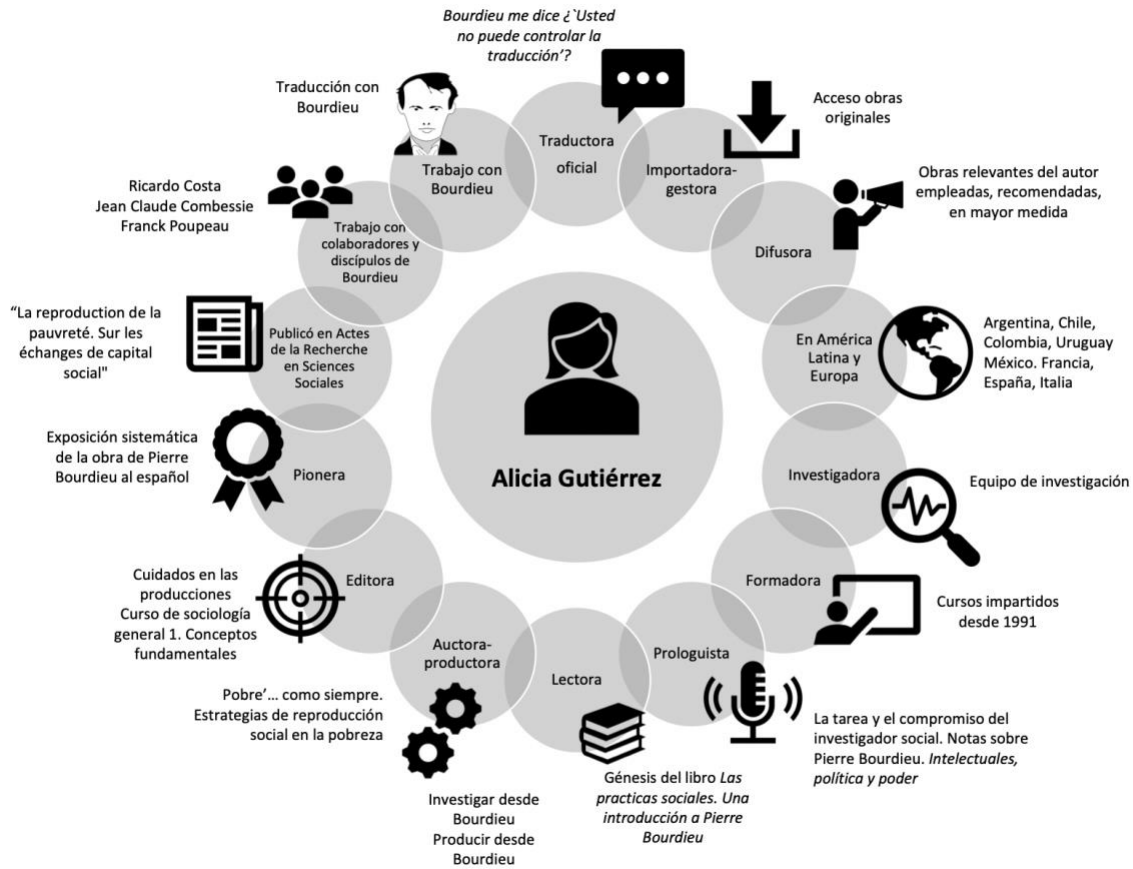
*Bourdieu me dice ¿`Usted no puede controlar la traducción'?*

Traductora oficial

Traducción con Bourdieu

Trabajo con Bourdieu

Acceso obras originales

Importadora-gestora

Ricardo Costa
Jean Claude Combessie
Franck Poupeau

Trabajo con colaboradores y discípulos de Bourdieu

Obras relevantes del autor empleadas, recomendadas, en mayor medida

Difusora

"La reproduction de la pauvreté. Sur les échanges de capital social"

Publicó en Actes de la Recherche en Sciences Sociales

En América Latina y Europa

Argentina, Chile, Colombia, Uruguay México. Francia, España, Italia

Exposición sistemática de la obra de Pierre Bourdieu al español

Pionera

Alicia Gutiérrez

Investigadora

Equipo de investigación

Formadora

Cursos impartidos desde 1991

Cuidados en las producciones
Curso de sociología general 1. Conceptos fundamentales

Editora

Auctora-productora

Lectora

Prologuista

Pobre'… como siempre. Estrategias de reproducción social en la pobreza

La tarea y el compromiso del investigador social. Notas sobre Pierre Bourdieu. *Intelectuales, política y poder*

Génesis del libro *Las practicas sociales. Una introducción a Pierre Bourdieu*

Investigar desde Bourdieu
Producir desde Bourdieu